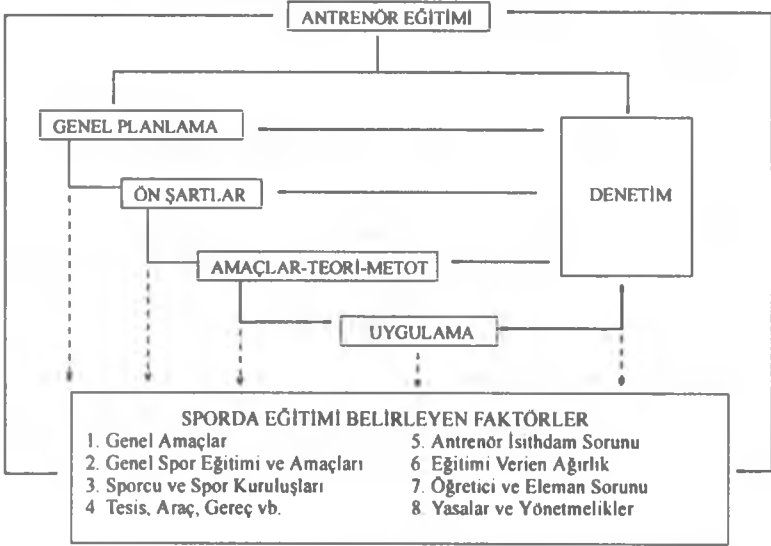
ANTRENÖR EĞİTİMİ

GENEL PLANLAMA

ÖN ŞARTLAR

AMAÇLAR-TEORİ-METOT

UYGULAMA

DENETİM

SPORDA EĞİTİMİ BELİRLEYEN FAKTÖRLER

1. Genel Amaçlar
2. Genel Spor Eğitimi ve Amaçları
3. Sporcu ve Spor Kuruluşları
4 Tesis, Araç, Gereç vb.

5. Antrenör İsithdam Sorunu
6. Eğitimi Verien Ağırlık
7. Öğretici ve Eleman Sorunu
8. Yasalar ve Yönetmelikler